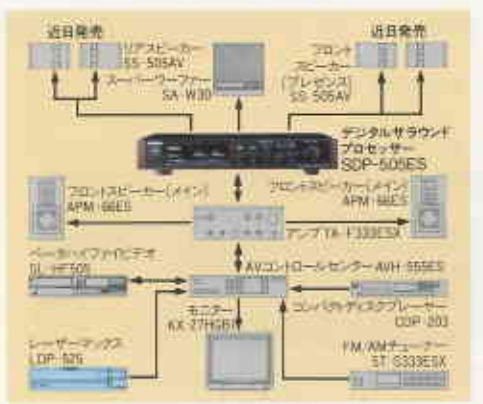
近日発売

リアスピーカー
SS-505AV

スーパーウーファー
SA-W30

近日発売

フロント
スピーカー
(プレゼンス)
SS-505AV

デジタルサラウンド
プロセッサー
SDP-505ES

フロントスピーカー(メイン)
APM-66ES

フロントスピーカー(メイン)
APM-66ES

アンプ TA-F333ESX

ベータ・ハイファイビデオ
SL-HF505

AVコントロールセンター AVH-555ES

コンパクトディスクプレーヤー
CDP-203

モニター
KX-27HG61

レーザーディスク
LDP-525

FM/AMチューナー
ST-S333ESX